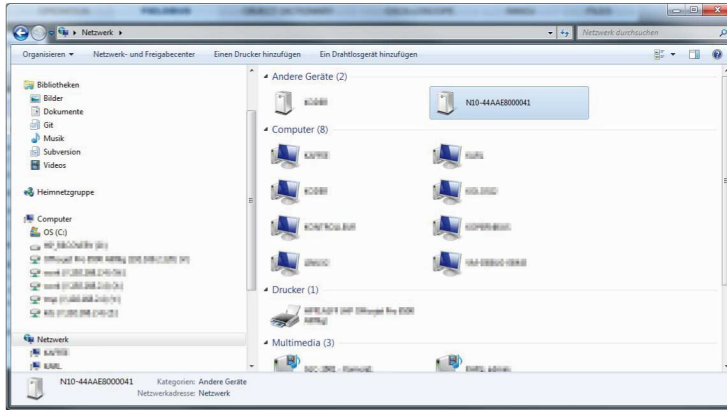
Netzwerk ▸

Netzwerk durchsuchen

Organisieren ▾ Netzwerk- und Freigabecenter Einen Drucker hinzufügen Ein Drahtlosgerät hinzufügen

Bibliotheken
Bilder
Dokumente
Git
Musik
Subversion
Videos

Heimnetzgruppe

Computer
OS (C:)
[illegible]
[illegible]
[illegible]
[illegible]
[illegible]
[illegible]

Netzwerk
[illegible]
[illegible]

Andere Geräte (2)
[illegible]
N10-44AAE8000041

Computer (8)
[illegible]
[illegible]
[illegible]
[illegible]
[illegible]
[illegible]
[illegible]
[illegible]

Drucker (1)
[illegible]

Multimedia (3)
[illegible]
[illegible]

N10-44AAE8000041 Kategorien: Andere Geräte
Netzwerkadresse: Netzwerk